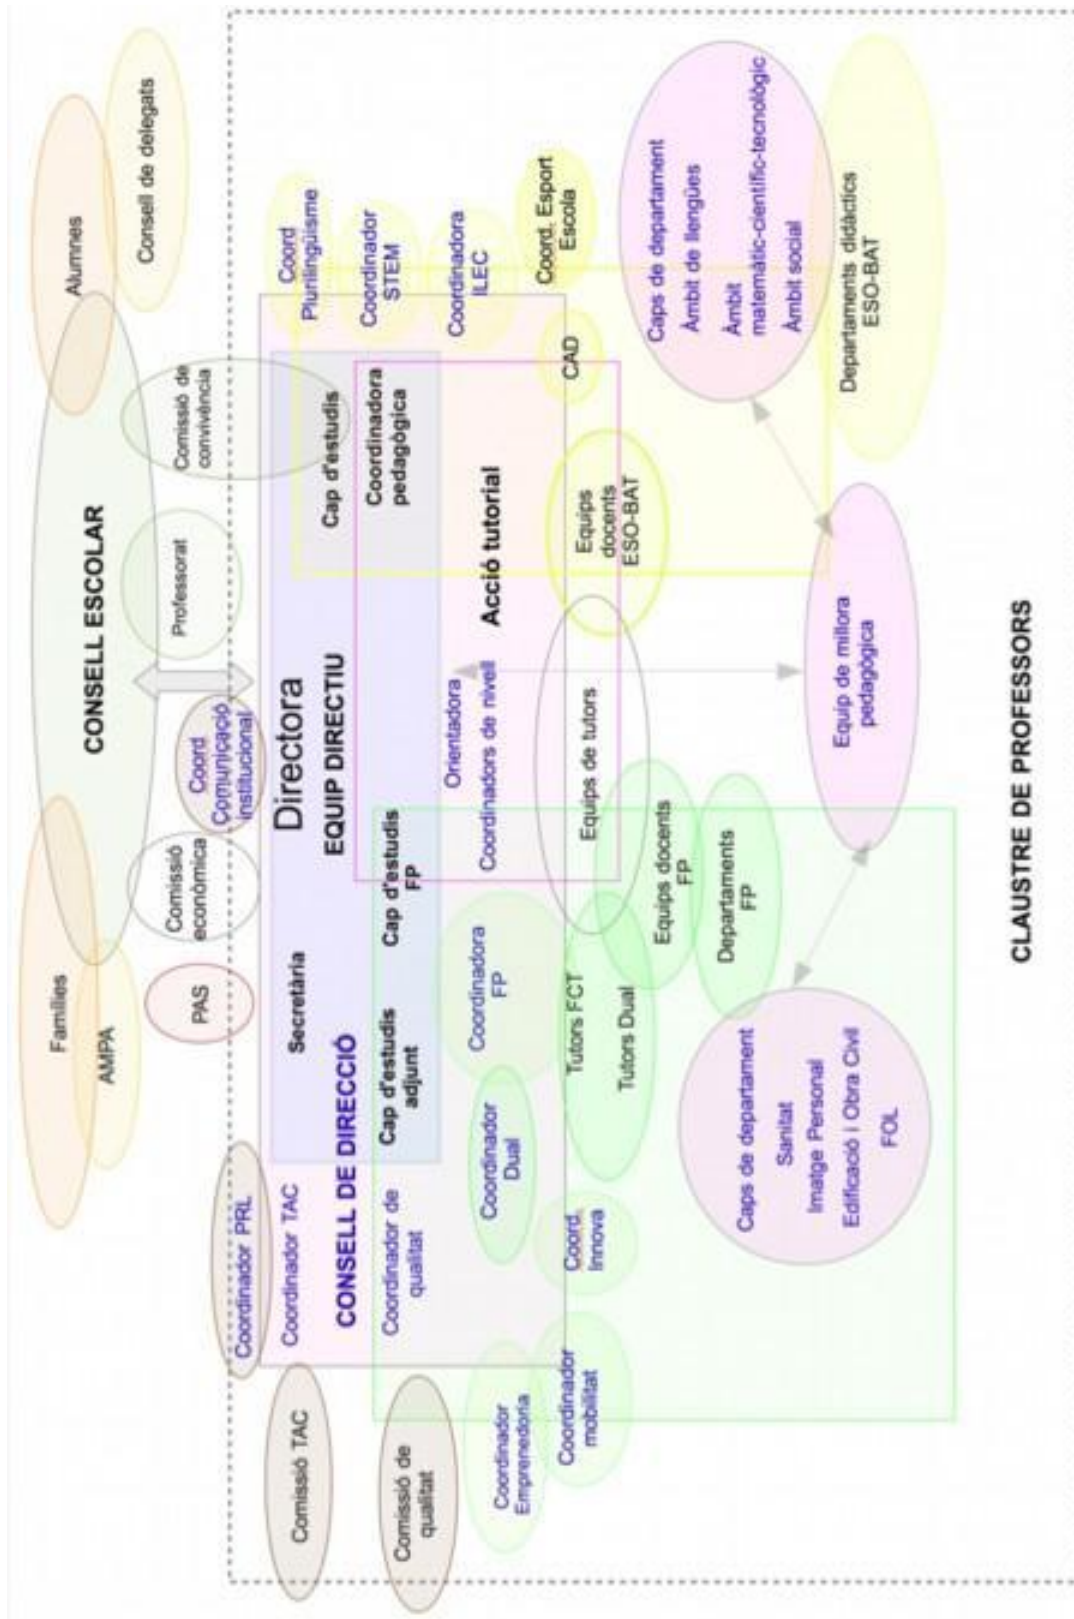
Consell de delegats
Alumnes
CONSELL ESCOLAR
Comissió de convivència
Professorat
Coord Comunicació institucional
Comissió econòmica
Famílies
AMPA
PAS
Coordinador TAC
Coordinador PRL
Comissió TAC
Comissió de qualitat

Coord. Plurilingüisme
Coordinador STEM
Coordinadora ILEC
Coord. Esport Escola
CAD
Cap d'estudis
Coordinadora pedagògica
Acció tutorial
Equips docents ESO-BAT
Directora
EQUIP DIRECTIU
Orientadora
Coordinadors de nivell
Equips de tutors
Cap d'estudis FP
Secretària
Cap d'estudis adjunt
CONSELL DE DIRECCIÓ
Coordinador de qualitat
Coordinadora FP
Coordinador Dual
Coord. Innova
Coordinador mobilitat
Coordinador Emprenedoria
Tutors FCT
Tutors Dual
Equips docents FP
Departaments FP

Caps de departament
Àmbit de llengües
Àmbit matemàtic-científic-tecnològic
Àmbit social
Departaments didàctics ESO-BAT
Equip de millora pedagògica
Caps de departament
Sanitat
Imatge Personal
Edificació i Obra Civil
FOL
CLAUSTRE DE PROFESSORS